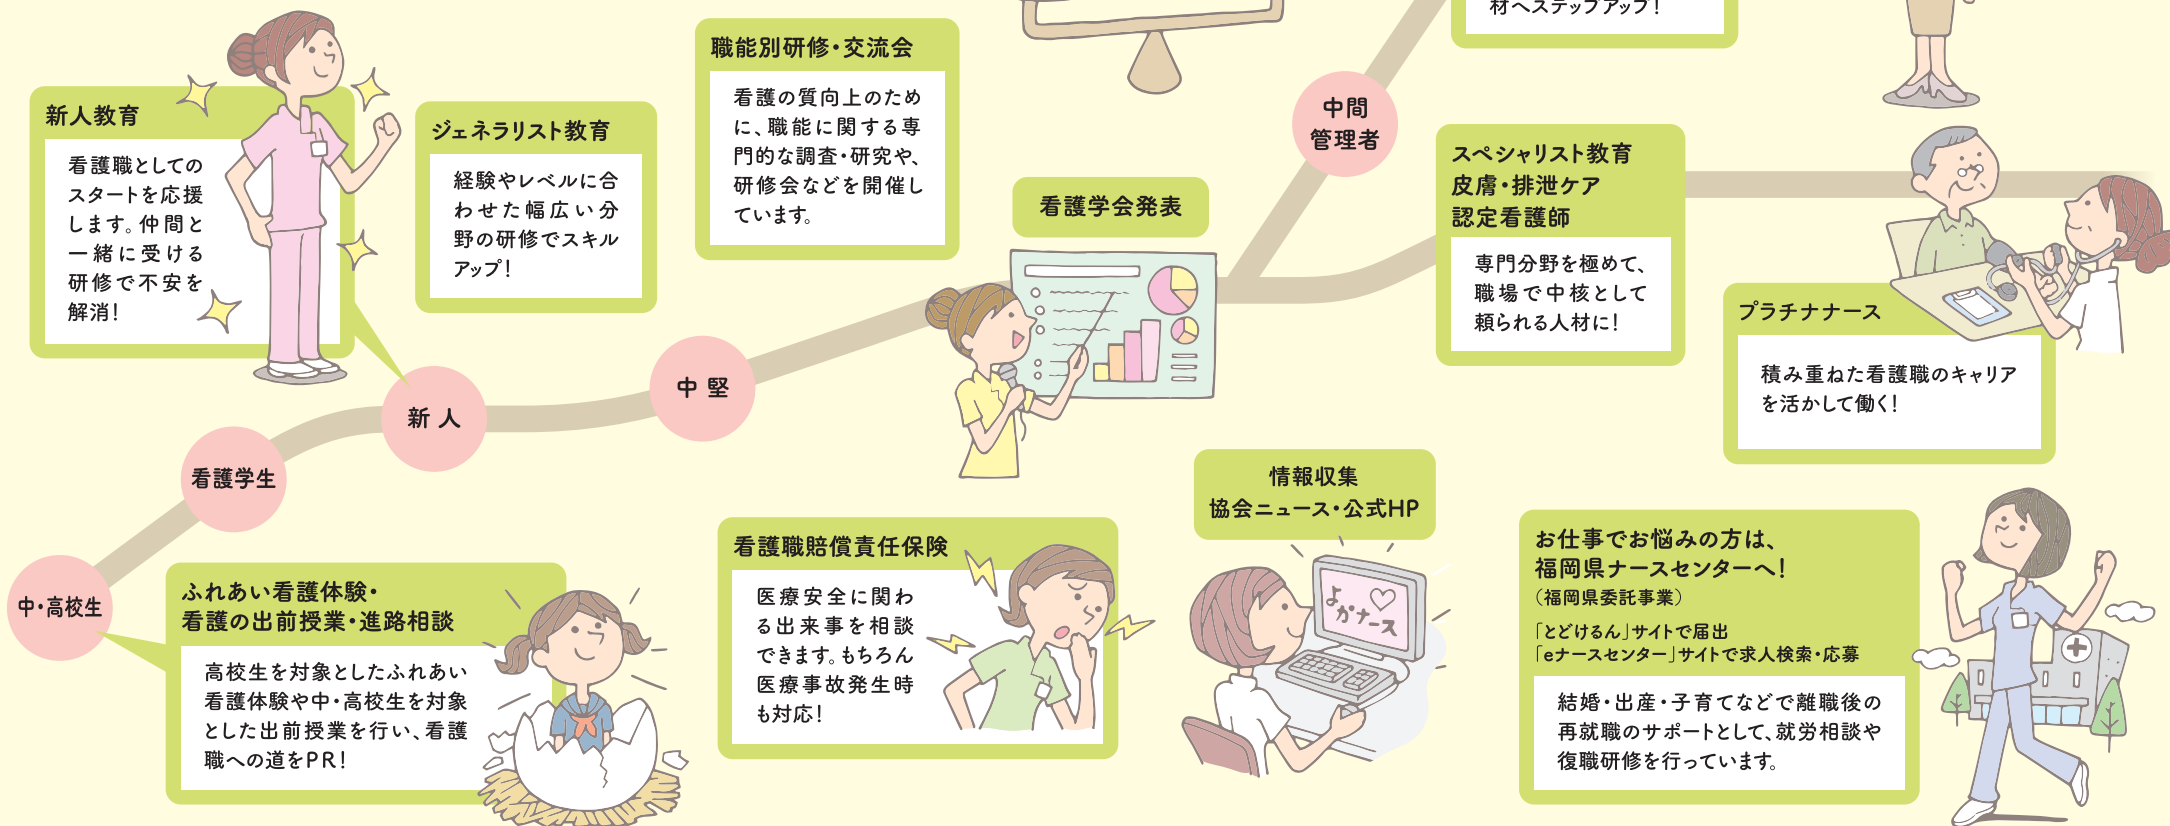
材へステップアップ！

新人教育

看護職としてのスタートを応援します。仲間と一緒に受ける研修で不安を解消！

ジェネラリスト教育

経験やレベルに合わせた幅広い分野の研修でスキルアップ！

職能別研修・交流会

看護の質向上のために、職能に関する専門的な調査・研究や、研修会などを開催しています。

看護学会発表

中間管理者

スペシャリスト教育
皮膚・排泄ケア
認定看護師

専門分野を極めて、職場で中核として頼られる人材に！

プラチナナース

積み重ねた看護職のキャリアを活かして働く！

中堅

新人

看護学生

中・高校生

ふれあい看護体験・
看護の出前授業・進路相談

高校生を対象としたふれあい看護体験や中・高校生を対象とした出前授業を行い、看護職への道をPR！

看護職賠償責任保険

医療安全に関わる出来事を相談できます。もちろん医療事故発生時も対応！

情報収集
協会ニュース・公式HP

よかナース

お仕事でお悩みの方は、
福岡県ナースセンターへ！
（福岡県委託事業）

「とどけるん」サイトで届出
「eナースセンター」サイトで求人検索・応募

結婚・出産・子育てなどで離職後の再就職のサポートとして、就労相談や復職研修を行っています。